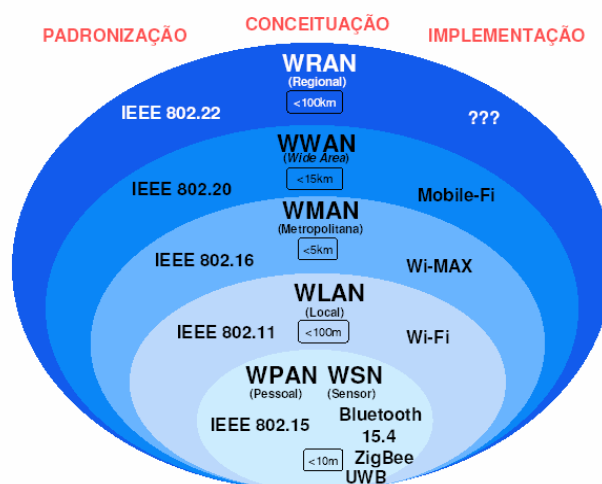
PADRONIZAÇÃO CONCEITUAÇÃO IMPLEMENTAÇÃO

WRAN
(Regional)
<100km
IEEE 802.22
???

WWAN
(Wide Area)
<15km
IEEE 802.20
Mobile-Fi

WMAN
(Metropolitana)
<5km
IEEE 802.16
Wi-MAX

WLAN
(Local)
<100m
IEEE 802.11
Wi-Fi

WPAN WSN
(Pessoal) (Sensor)
IEEE 802.15
Bluetooth
15.4
<10m
ZigBee
UWB